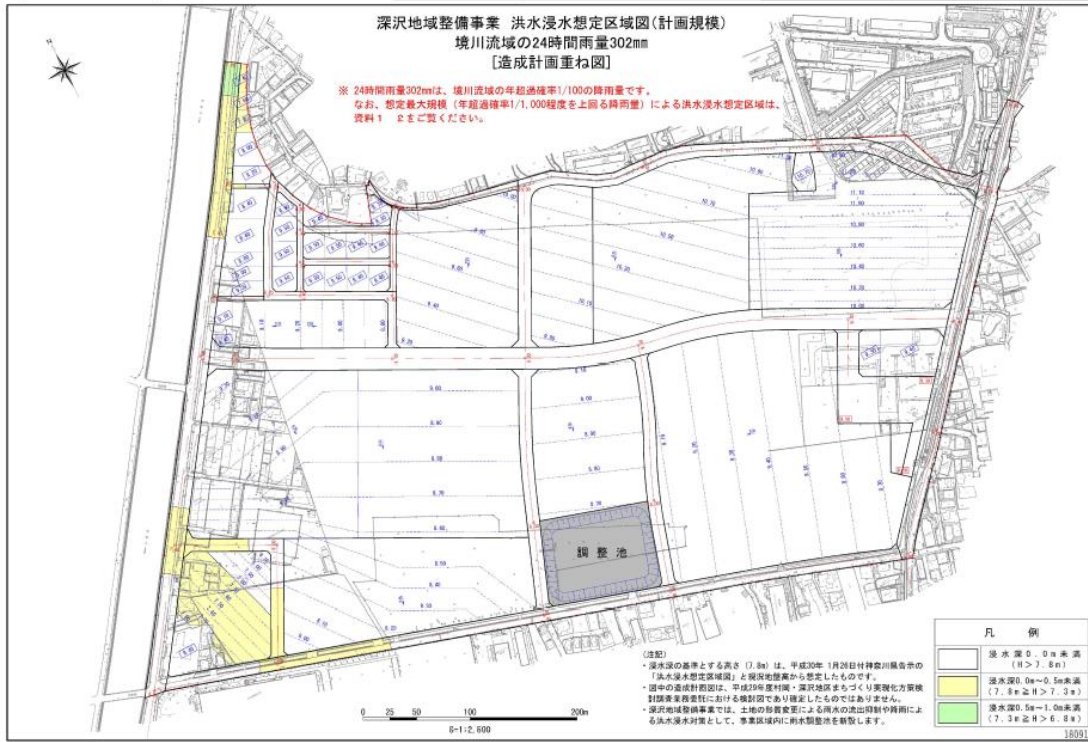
深沢地域整備事業 洪水浸水想定区域図(計画規模)
境川流域の24時間雨量302mm
[造成計画重ね図]

※ 24時間雨量302mmは、境川流域の年超過確率1/100の降雨量です。
なお、想定最大規模（年超過確率1/1,000程度を上回る降雨量）による洪水浸水想定区域は、資料1 をご覧ください。

N

調整池

(注記)
・浸水深の基準とする高さ（7.8m）は、平成30年 1月26日付神奈川県告示の「洪水浸水想定区域図」と現況地盤高から想定したものです。
・図中の造成計画図は、平成29年度村岡・深沢地区まちづくり実現化方策検討調査業務委託における検討図であり確定したものではありません。
・深沢地域整備事業では、土地の形質変更による雨水の流出抑制や時雨による洪水浸水対策として、事業区域内に雨水調整池を新設します。

0 25 50 100 200m
S=1:2,600

| 凡 例 |
|---|
| 浸水深0.0m未満 (H>7.8m) |
| 浸水深0.0m~0.5m未満 (7.8m≧H>7.3m) |
| 浸水深0.5m~1.0m未満 (7.3m≧H>6.8m) |

18091